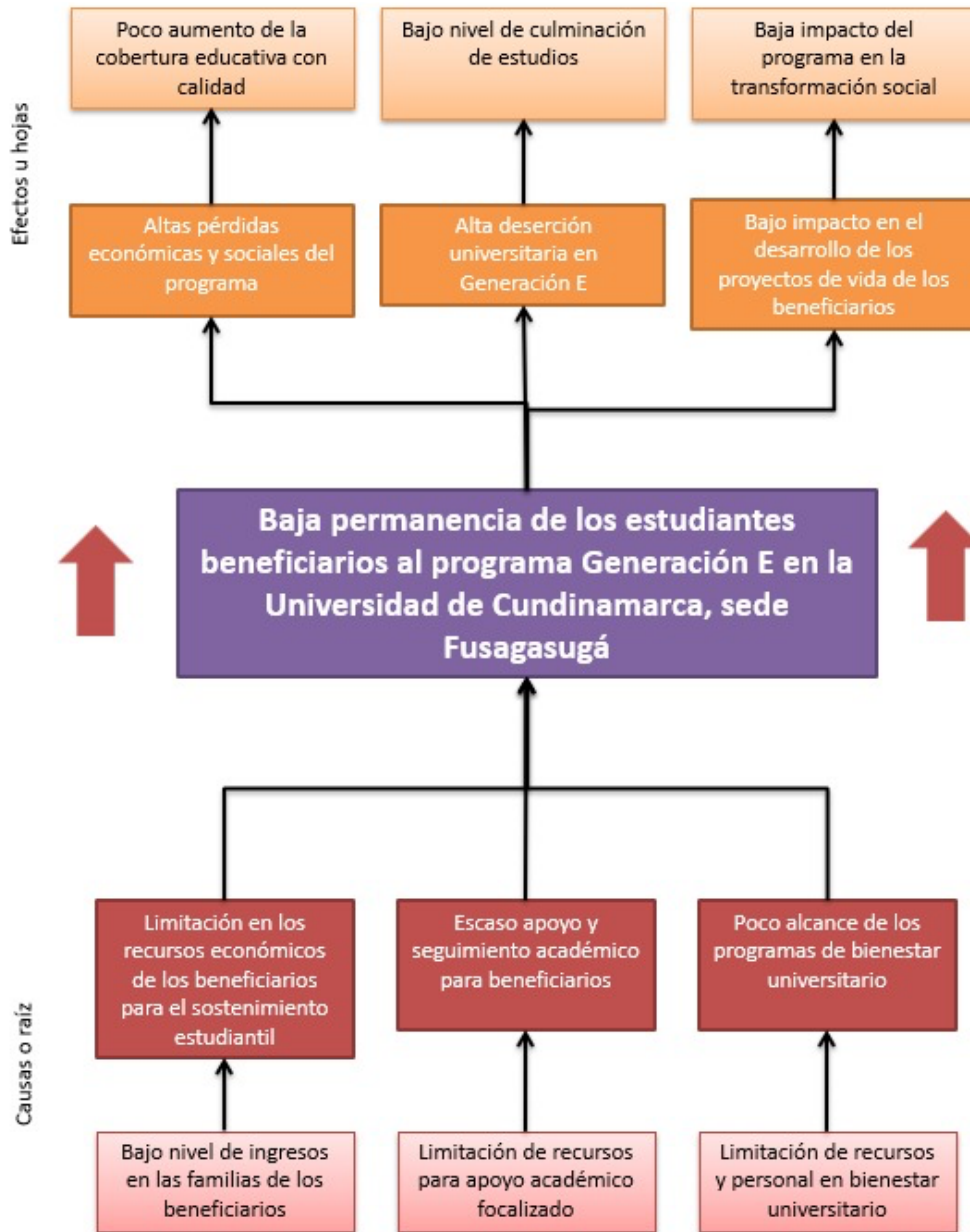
Efectos u hojas

Poco aumento de la cobertura educativa con calidad

Bajo nivel de culminación de estudios

Baja impacto del programa en la transformación social

Altas pérdidas económicas y sociales del programa

Alta deserción universitaria en Generación E

Bajo impacto en el desarrollo de los proyectos de vida de los beneficiarios

Baja permanencia de los estudiantes beneficiarios al programa Generación E en la Universidad de Cundinamarca, sede Fusagasugá

Causas o raíz

Limitación en los recursos económicos de los beneficiarios para el sostenimiento estudiantil

Escaso apoyo y seguimiento académico para beneficiarios

Poco alcance de los programas de bienestar universitario

Bajo nivel de ingresos en las familias de los beneficiarios

Limitación de recursos para apoyo académico focalizado

Limitación de recursos y personal en bienestar universitario